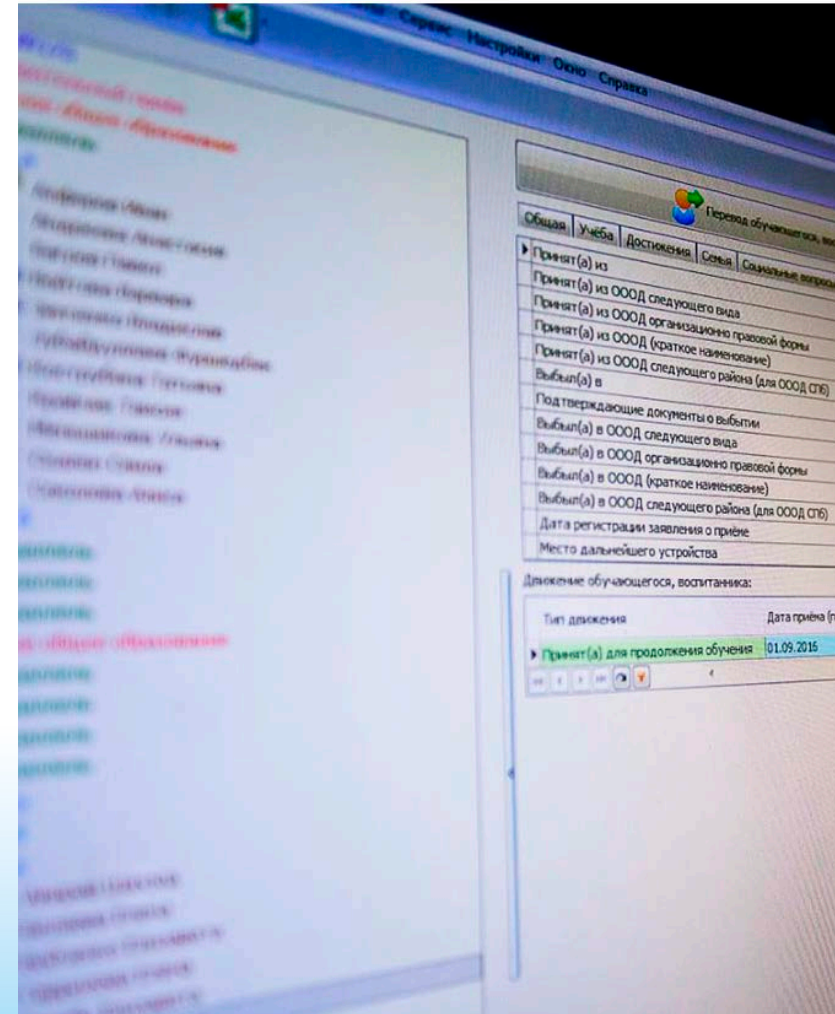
Сервис Настройки Окно Справка

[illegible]

Переход обучающегося, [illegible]

Общая | Учёба | Достижения | Семья | Социальные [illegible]

Принят(а) из
Принят(а) из ОООД следующего вида
Принят(а) из ОООД организационно правовой формы
Принят(а) из ОООД (краткое наименование)
Принят(а) из ОООД следующего района (для ОООД СПб)
Выбыл(а) в
Подтверждающие документы о выбытии
Выбыл(а) в ОООД следующего вида
Выбыл(а) в ОООД организационно правовой формы
Выбыл(а) в ОООД (краткое наименование)
Выбыл(а) в ОООД следующего района (для ОООД СПб)
Дата регистрации заявления о приёме
Место дальнейшего устройства

Движение обучающегося, воспитанника:

| Тип движения | Дата приёма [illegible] |
|---|---|
| Принят(а) для продолжения обучения | 01.09.2016 |